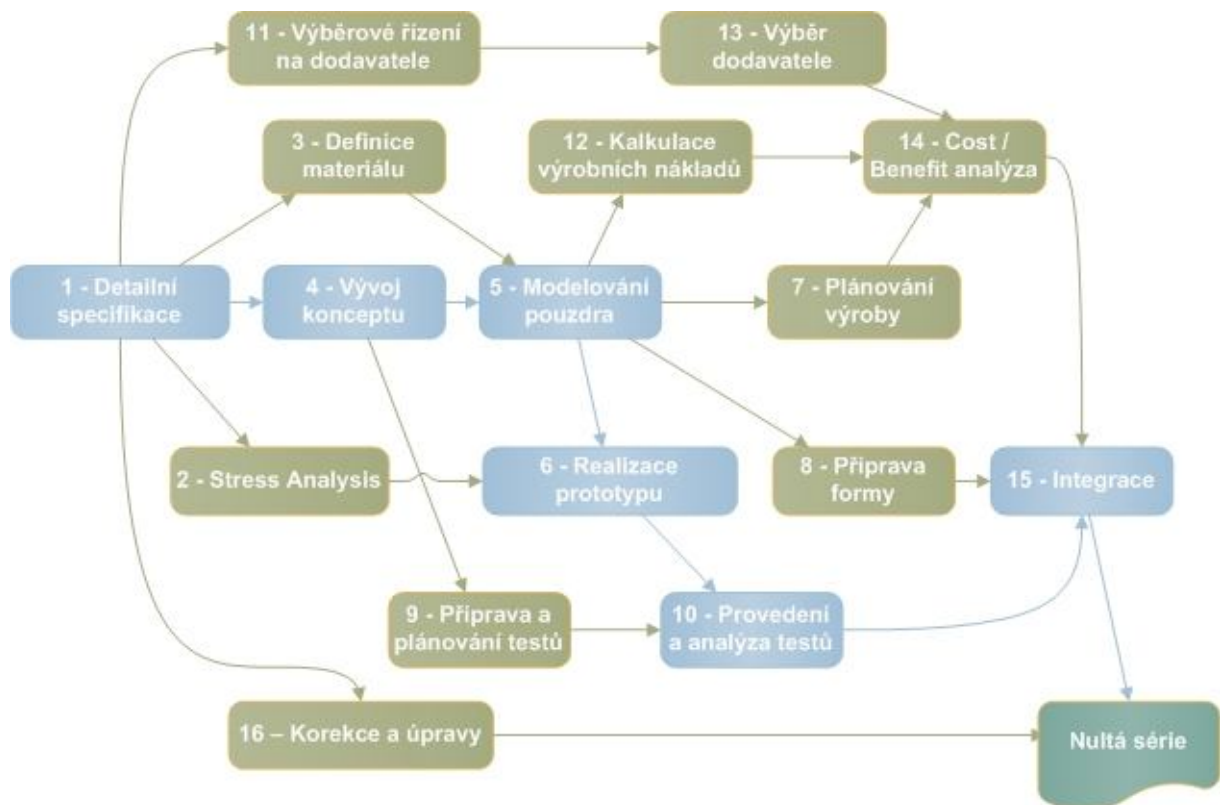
11 - Výběrové řízení na dodavatele

13 - Výběr dodavatele

3 - Definice materiálu

12 - Kalkulace výrobních nákladů

14 - Cost / Benefit analýza

1 - Detailní specifikace

4 - Vývoj konceptu

5 - Modelování pouzdra

7 - Plánování výroby

2 - Stress Analysis

6 - Realizace prototypu

8 - Příprava formy

15 - Integrace

9 - Příprava a plánování testů

10 - Provedení a analýza testů

16 – Korekce a úpravy

Nultá série